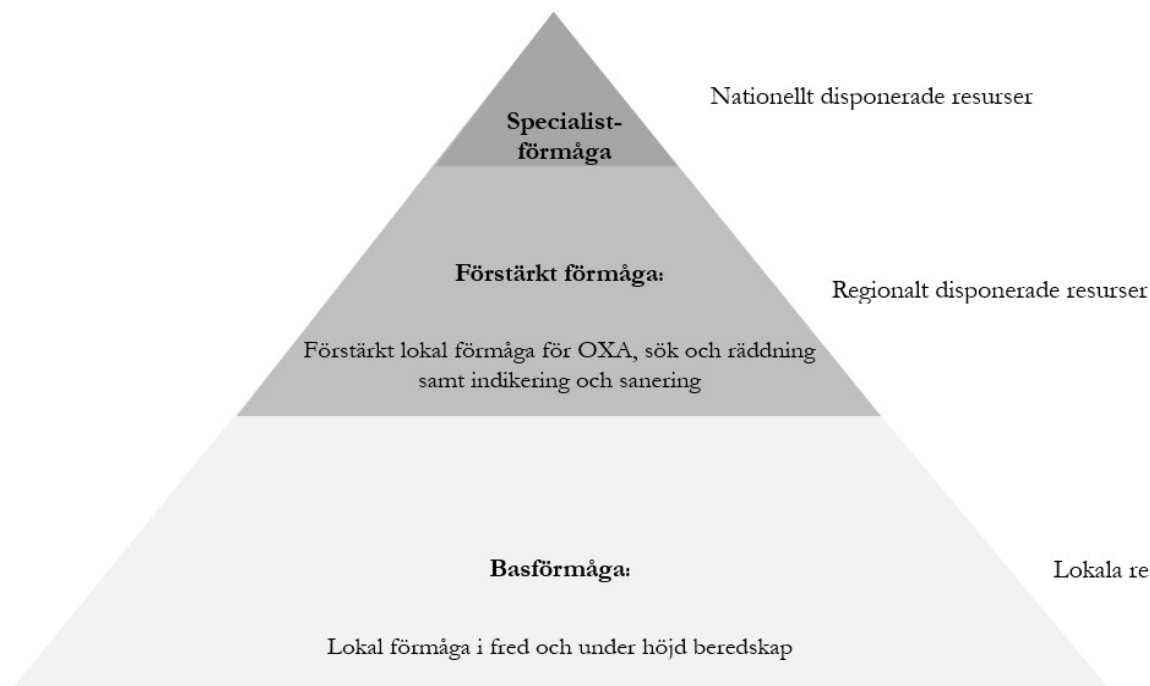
Specialistförmåga

Nationellt disponerade resurser

Förstärkt förmåga:

Regionalt disponerade resurser

Förstärkt lokal förmåga för OXA, sök och räddning samt indikering och sanering

Basförmåga:

Lokala re

Lokal förmåga i fred och under höjd beredskap